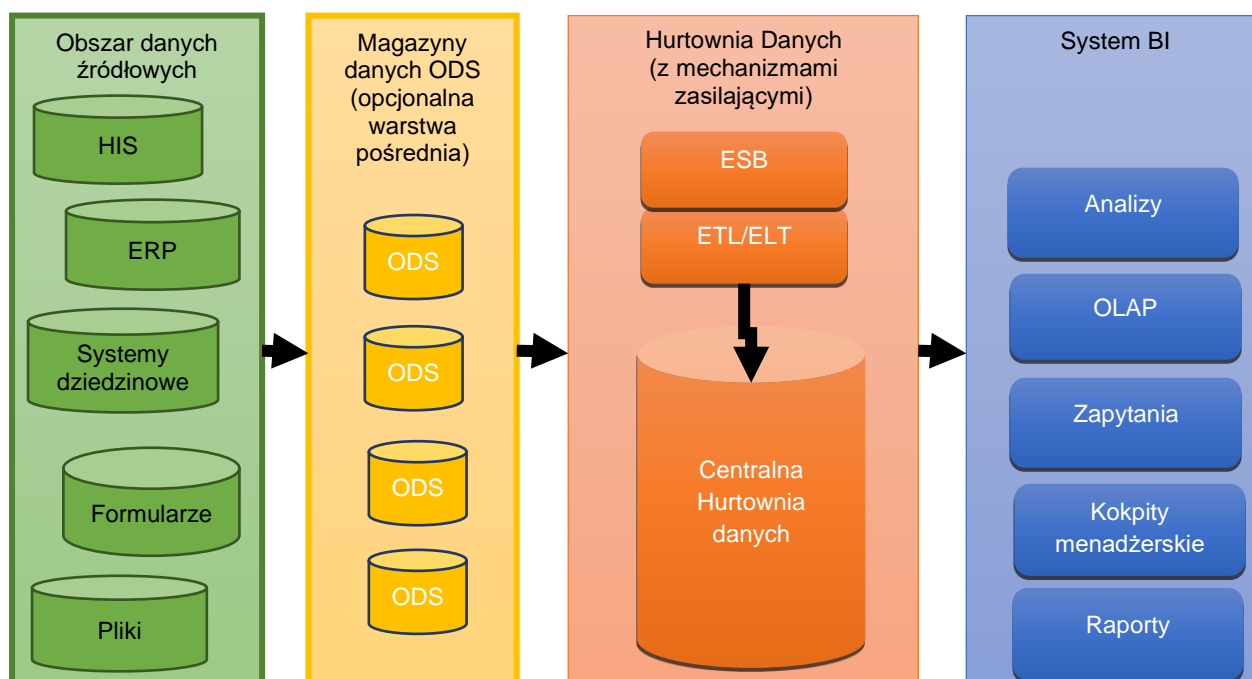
Obszar danych źródłowych

HIS

ERP

Systemy dziedzinowe

Formularze

Pliki

Magazyny danych ODS (opcjonalna warstwa pośrednia)

ODS

ODS

ODS

ODS

Hurtownia Danych (z mechanizmami zasilającymi)

ESB

ETL/ELT

Centralna Hurtownia danych

System BI

Analizy

OLAP

Zapytania

Kokpity menadżerskie

Raporty